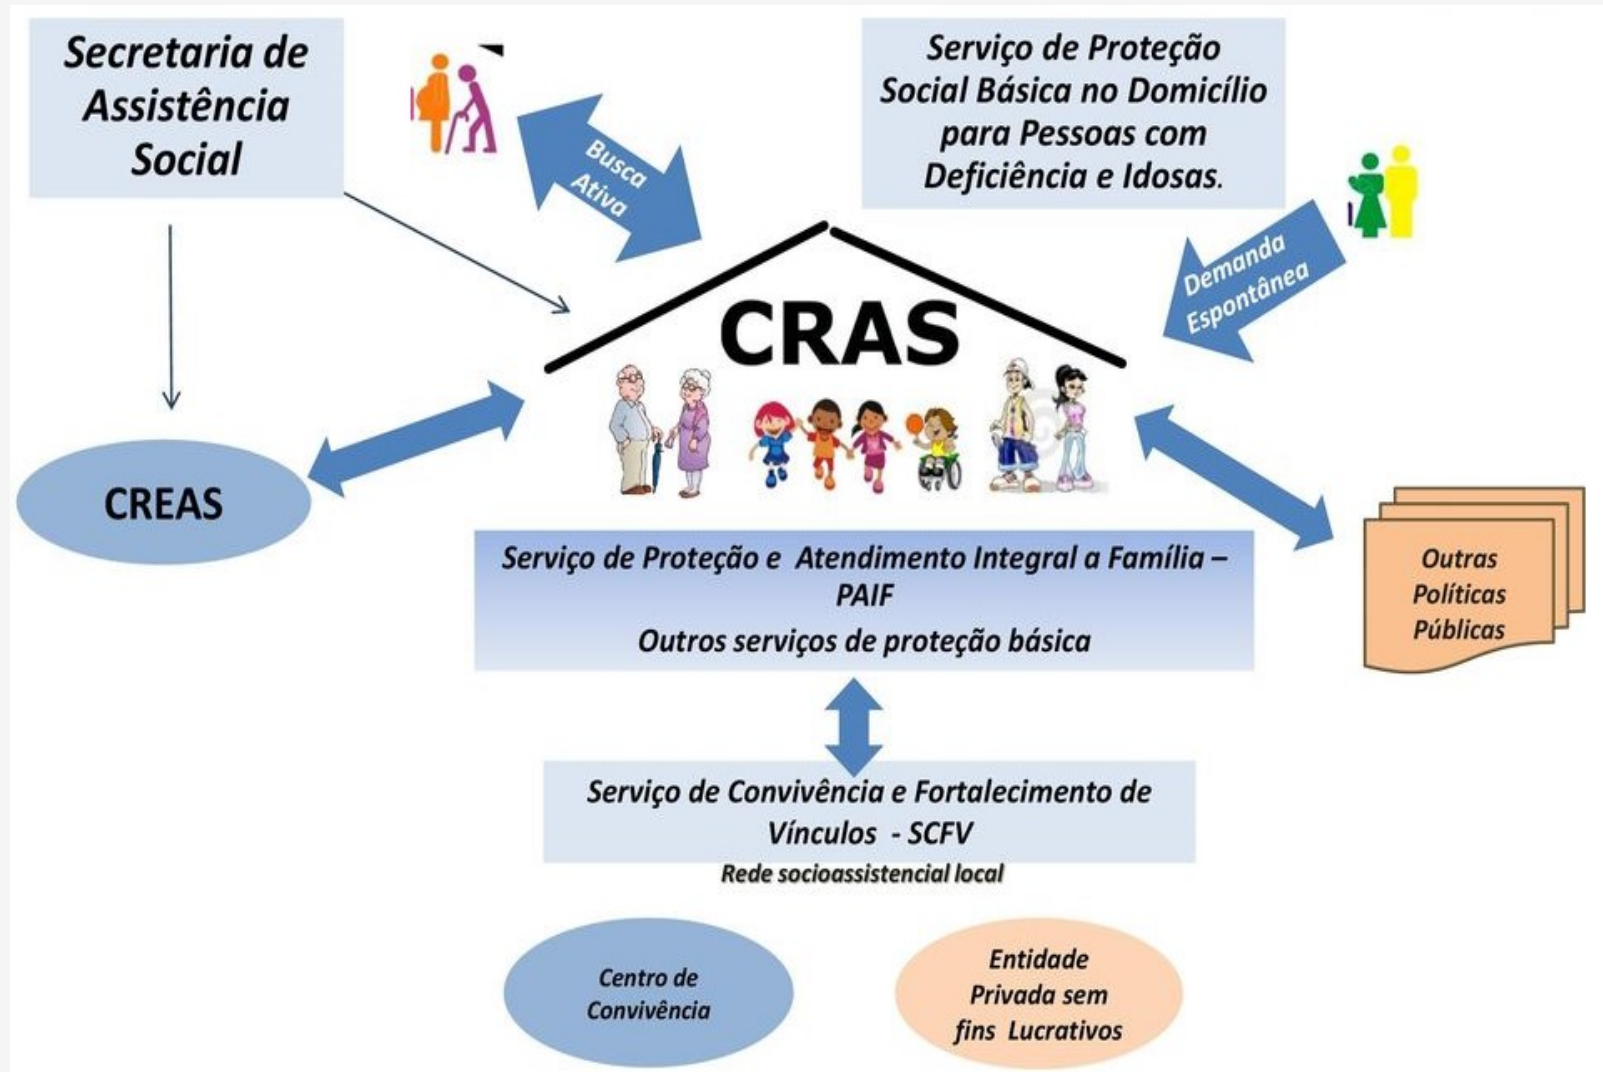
Secretaria de Assistência Social

Busca Ativa

Serviço de Proteção Social Básica no Domicílio para Pessoas com Deficiência e Idosas.

Demanda Espontânea

CRAS

CREAS

Serviço de Proteção e Atendimento Integral a Família – PAIF
Outros serviços de proteção básica

Outras Políticas Públicas

Serviço de Convivência e Fortalecimento de Vínculos - SCFV

Rede socioassistencial local

Centro de Convivência

Entidade Privada sem fins Lucrativos